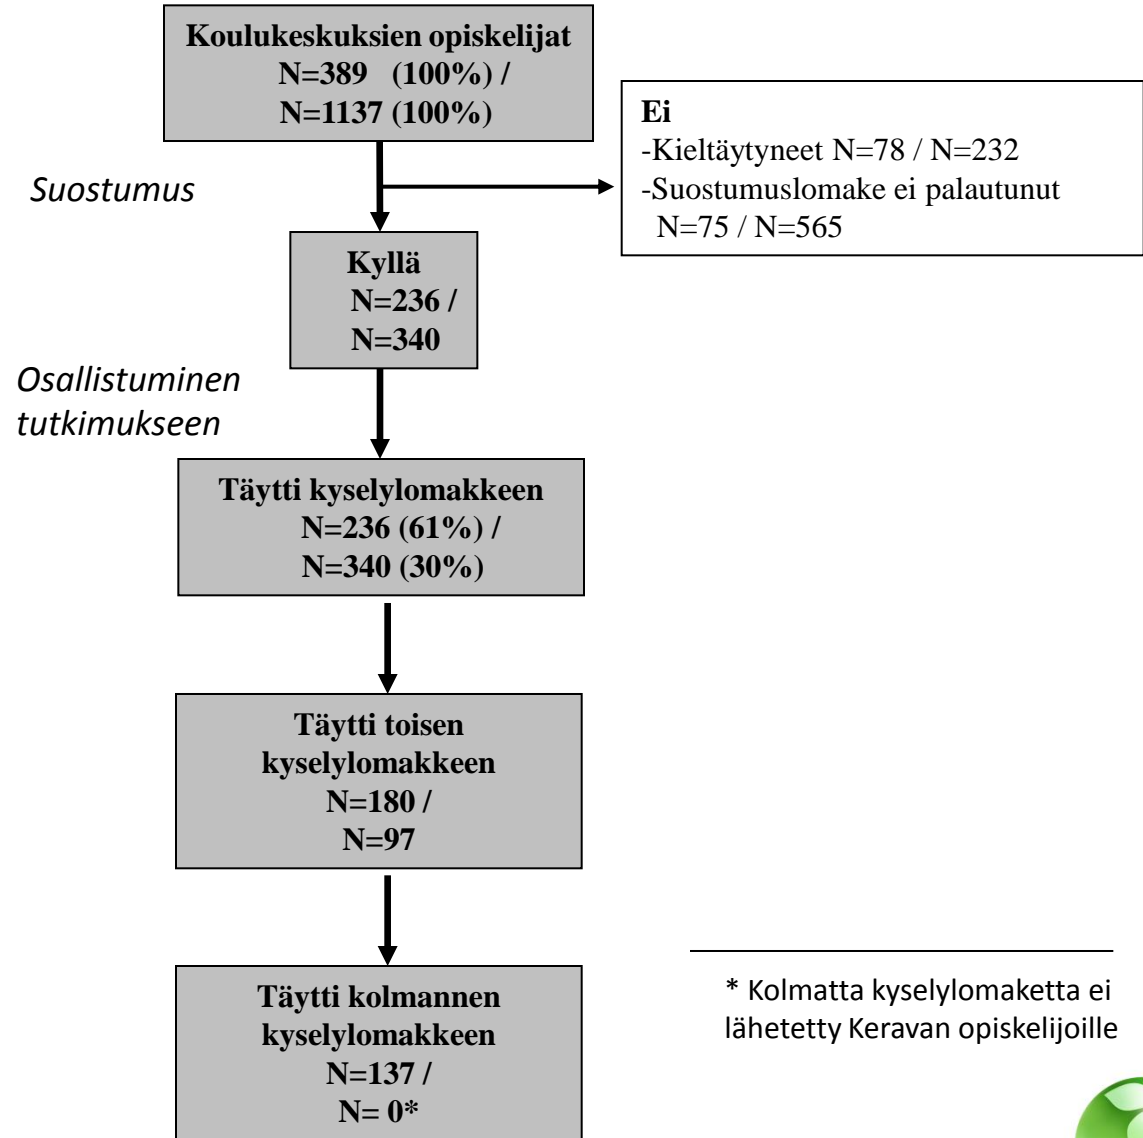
Koulukeskuksien opiskelijat
N=389 (100%) /
N=1137 (100%)

Suostumus

Ei
-Kieltäytyneet N=78 / N=232
-Suostumuslomake ei palautunut N=75 / N=565

Kyllä
N=236 /
N=340

Osallistuminen tutkimukseen

Täytti kyselylomakkeen
N=236 (61%) /
N=340 (30%)

Täytti toisen kyselylomakkeen
N=180 /
N=97

Täytti kolmannen kyselylomakkeen
N=137 /
N= 0*

* Kolmatta kyselylomaketta ei lähetetty Keravan opiskelijoille